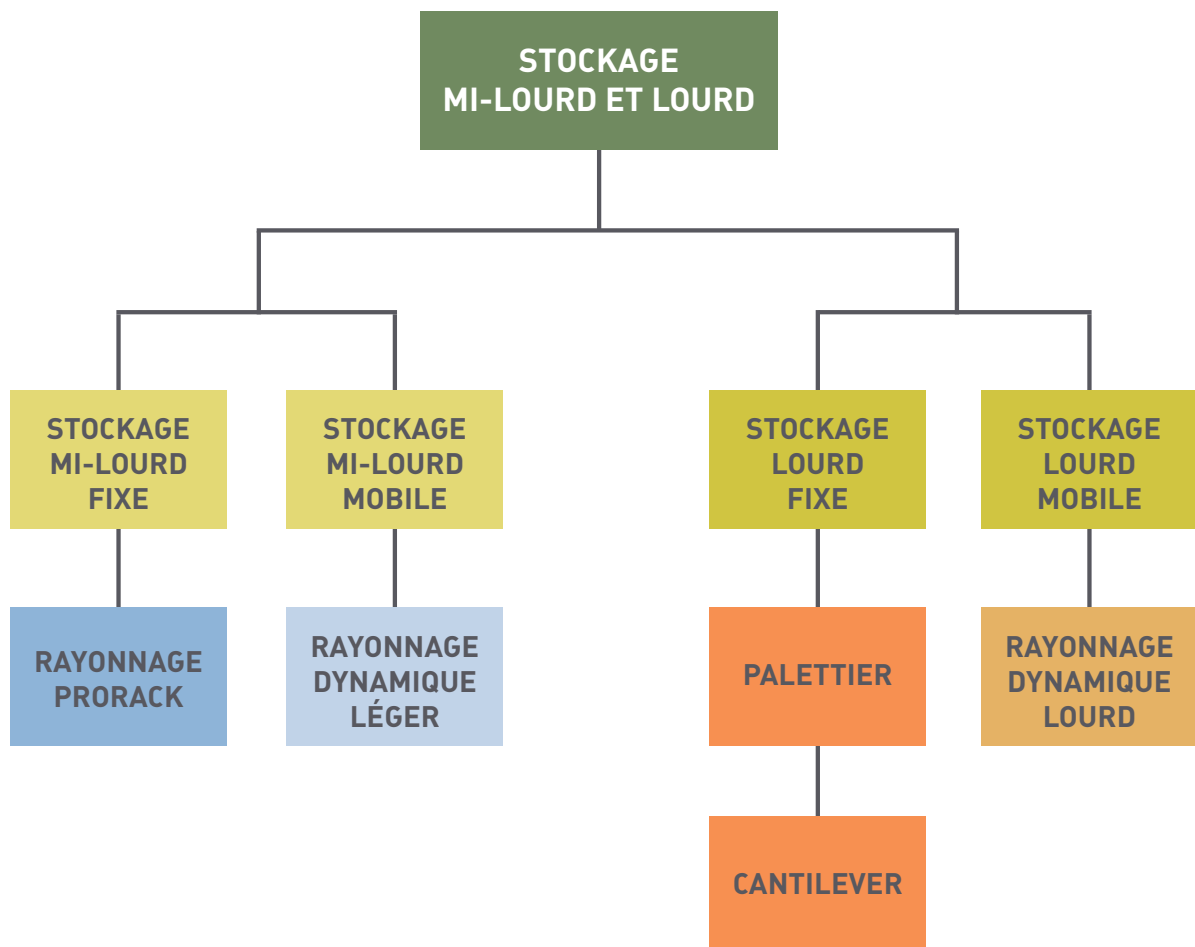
STOCKAGE MI-LOURD ET LOURD

STOCKAGE MI-LOURD FIXE

STOCKAGE MI-LOURD MOBILE

STOCKAGE LOURD FIXE

STOCKAGE LOURD MOBILE

RAYONNAGE PRORACK

RAYONNAGE DYNAMIQUE LÉGER

PALETTIER

RAYONNAGE DYNAMIQUE LOURD

CANTILEVER